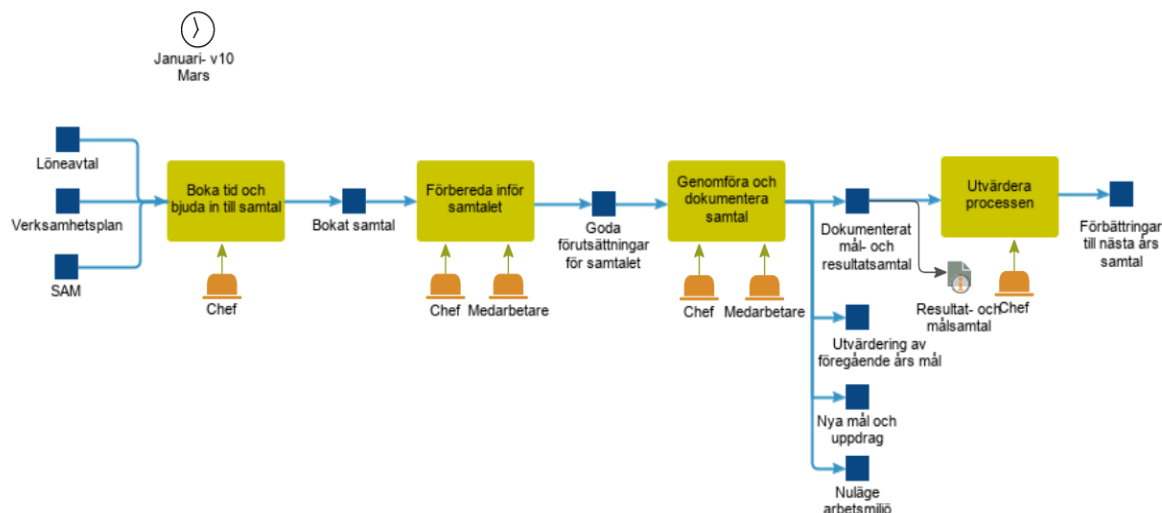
Januari- v10
Mars

Löneavtal

Verksamhetsplan

SAM

Boka tid och bjuda in till samtal

Chef

Bokat samtal

Förbereda inför samtalet

Chef

Medarbetare

Goda förutsättningar för samtalet

Genomföra och dokumentera samtal

Chef

Medarbetare

Dokumenterat mål- och resultatsamtal

Resultat- och målsamtal

Utvärdering av föregående års mål

Nya mål och uppdrag

Nuläge arbetsmiljö

Utvärdera processen

Chef

Förbättringar till nästa års samtal